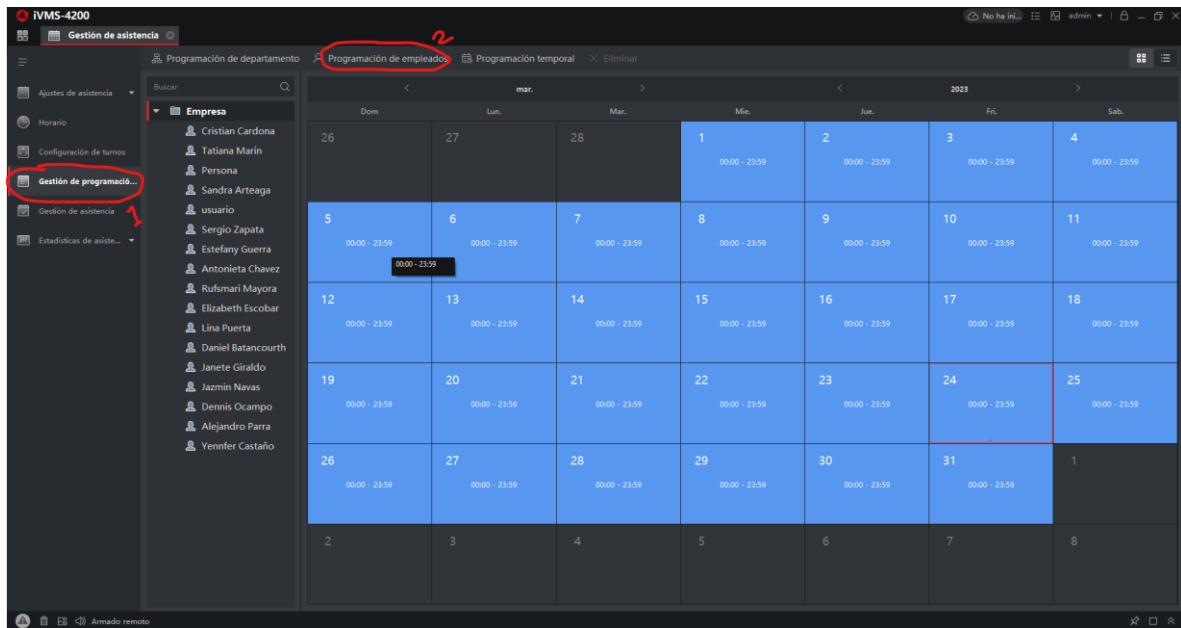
iVMS-4200

Gestión de asistencia

No ha ini... admin

Programación de departamento   Programación de empleados   Programación temporal   Eliminar

2

Ajustes de asistencia
Horario
Configuración de turnos
Gestión de programació...
Gestión de asistencia
Estadísticas de asiste...

1

Buscar

Empresa
Cristian Cardona
Tatiana Marín
Persona
Sandra Arteaga
usuario
Sergio Zapata
Estefany Guerra
Antonieta Chavez
Rufsmari Mayora
Elizabeth Escobar
Lina Puerta
Daniel Batancourth
Janete Giraldo
Jazmin Navas
Dennis Ocampo
Alejandro Parra
Yennfer Castaño

mar.   2023

| Dom | Lun. | Mar. | Mié. | Jue. | Fri. | Sab. |
|---|---|---|---|---|---|---|
| 26 | 27 | 28 | 1 00:00 - 23:59 | 2 00:00 - 23:59 | 3 00:00 - 23:59 | 4 00:00 - 23:59 |
| 5 00:00 - 23:59 | 6 00:00 - 23:59 | 7 00:00 - 23:59 | 8 00:00 - 23:59 | 9 00:00 - 23:59 | 10 00:00 - 23:59 | 11 00:00 - 23:59 |
| 12 00:00 - 23:59 | 13 00:00 - 23:59 | 14 00:00 - 23:59 | 15 00:00 - 23:59 | 16 00:00 - 23:59 | 17 00:00 - 23:59 | 18 00:00 - 23:59 |
| 19 00:00 - 23:59 | 20 00:00 - 23:59 | 21 00:00 - 23:59 | 22 00:00 - 23:59 | 23 00:00 - 23:59 | 24 00:00 - 23:59 | 25 00:00 - 23:59 |
| 26 00:00 - 23:59 | 27 00:00 - 23:59 | 28 00:00 - 23:59 | 29 00:00 - 23:59 | 30 00:00 - 23:59 | 31 00:00 - 23:59 | 1 |
| 2 | 3 | 4 | 5 | 6 | 7 | 8 |

00:00 - 23:59

Armado remoto